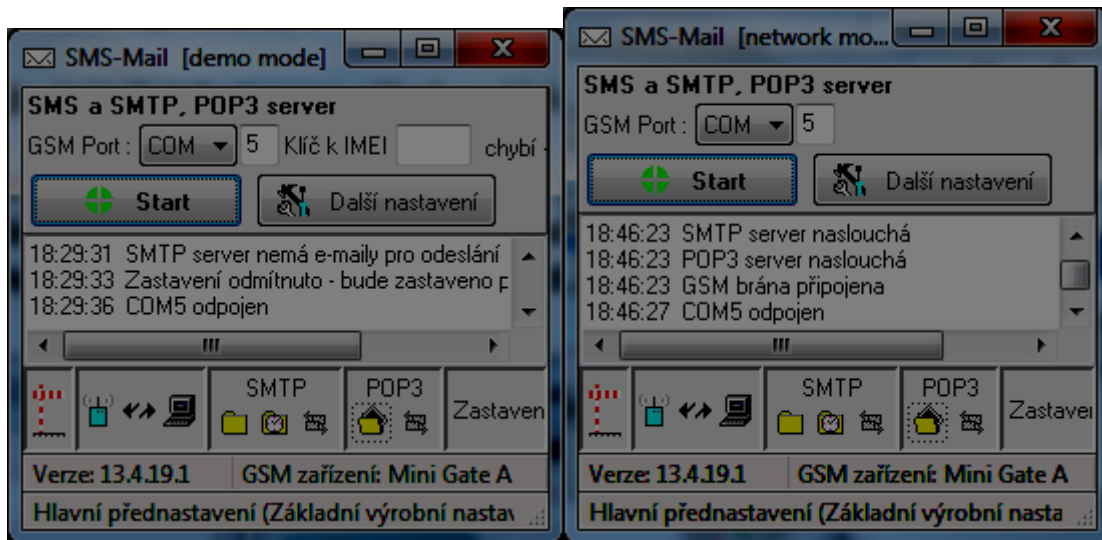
SMS-Mail [demo mode]

SMS a SMTP, POP3 server

GSM Port : COM 5 Klíč k IMEI chybí

Start

Další nastavení

18:29:31 SMTP server nemá e-maily pro odeslání
18:29:33 Zastavení odmítnuto - bude zastaveno p
18:29:36 COM5 odpojen

SMTP

POP3

Zastaven

Verze: 13.4.19.1

GSM zařízení: Mini Gate A

Hlavní přednastavení (Základní výrobní nastav

SMS-Mail [network mo...

SMS a SMTP, POP3 server

GSM Port : COM 5

Start

Další nastavení

18:46:23 SMTP server naslouchá
18:46:23 POP3 server naslouchá
18:46:23 GSM brána připojena
18:46:27 COM5 odpojen

SMTP

POP3

Zastave

Verze: 13.4.19.1

GSM zařízení: Mini Gate A

Hlavní přednastavení (Základní výrobní nasta